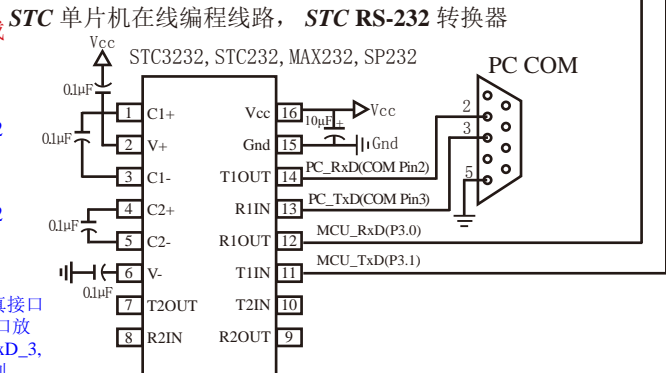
STC 单片机在线编程线路，STC RS-232 转换器

Vcc

STC3232, STC232, MAX232, SP232

PC COM

0.1μF

1 C1+

0.1μF

2 V+

3 C1-

0.1μF

4 C2+

5 C2-

6 V-

0.1μF

7 T2OUT

8 R2IN

Vcc 16

Gnd 15

T1OUT 14

R1IN 13

R1OUT 12

T1IN 11

T2IN 10

R2OUT 9

10μF

Vcc

Gnd

PC_RxD(COM Pin2)

PC_TxD(COM Pin3)

MCU_RxD(P3.0)

MCU_TxD(P3.1)

2

3

5

真接口

口放

xD_3,

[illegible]